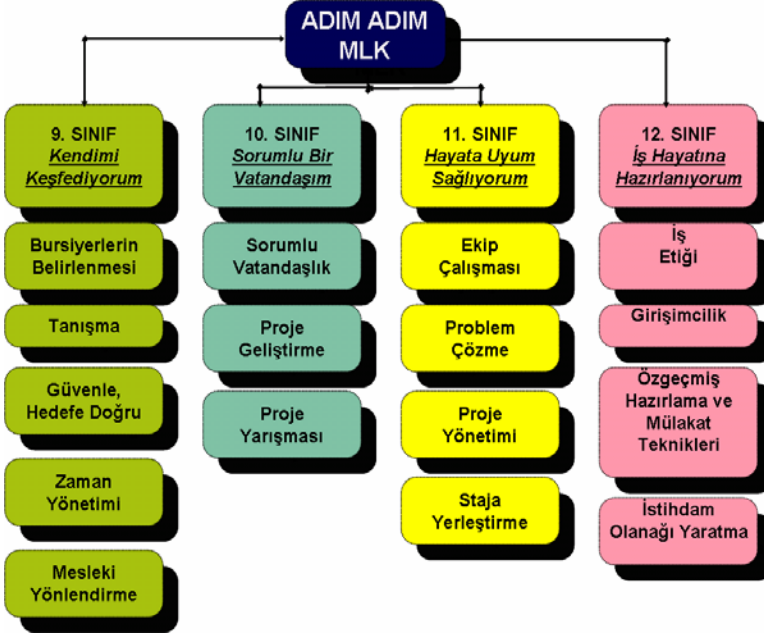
ADIM ADIM MLK

9. SINIF
Kendimi Keşfediyorum

Bursiyerlerin Belirlenmesi

Tanışma

Güvenle, Hedefe Doğru

Zaman Yönetimi

Mesleki Yönlendirme

10. SINIF
Sorumlu Bir Vatandaşım

Sorumlu Vatandaşlık

Proje Geliştirme

Proje Yarışması

11. SINIF
Hayata Uyum Sağlıyorum

Ekip Çalışması

Problem Çözme

Proje Yönetimi

Staja Yerleştirme

12. SINIF
İş Hayatına Hazırlanıyorum

İş Etiği

Girişimcilik

Özgeçmiş Hazırlama ve Mülakat Teknikleri

İstihdam Olanağı Yaratma